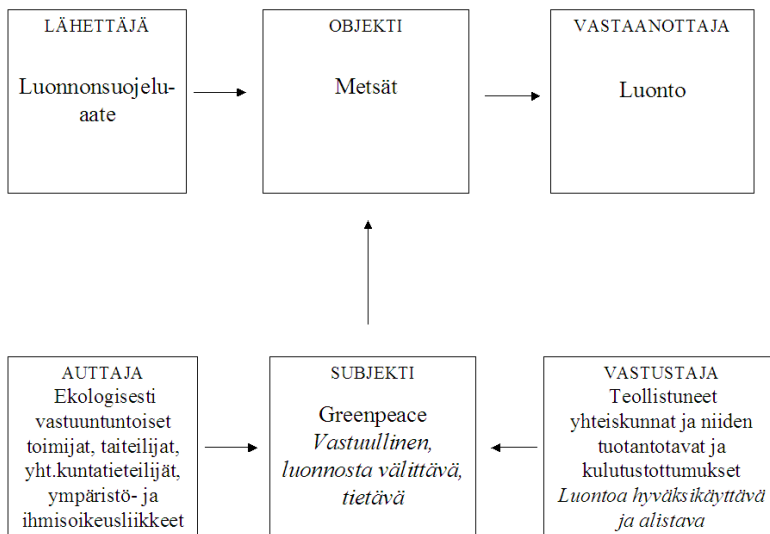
LÄHETTÄJÄ
Luonnonsuojeluaate

OBJEKTI
Metsät

VASTAANOTTAJA
Luonto

AUTTAJA
Ekologisesti vastuuntuntoiset toimijat, taiteilijat, yht.kuntatieteilijät, ympäristö- ja ihmisoikeusliikkeet

SUBJEKTI
Greenpeace
*Vastuullinen, luonnosta välittävä, tietävä*

VASTUSTAJA
Teollistuneet yhteiskunnat ja niiden tuotantotavat ja kulutustottumukset
*Luontoa hyväksikäyttävä ja alistava*